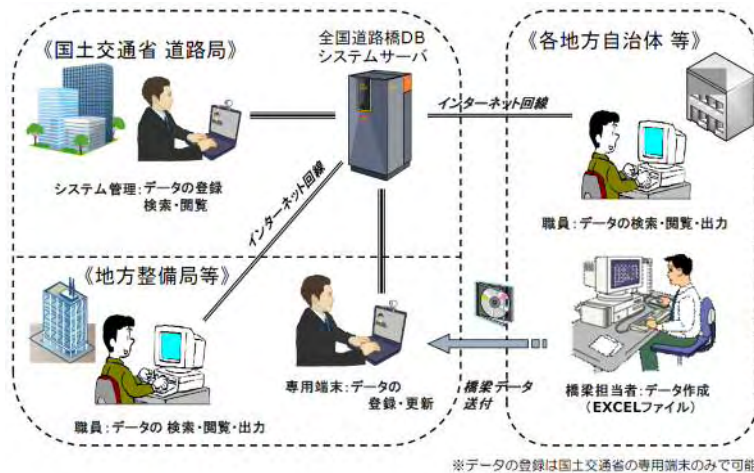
《国土交通省 道路局》

全国道路橋DB
システムサーバ

《各地方自治体 等》

インターネット回線

システム管理：データの登録
検索・閲覧

インターネット回線

職員：データの検索・閲覧・出力

《地方整備局等》

専用端末：データの
登録・更新

橋梁データ
送付

橋梁担当者：データ作成
（EXCELファイル）

職員：データの 検索・閲覧・出力

※データの登録は国土交通省の専用端末のみで可能